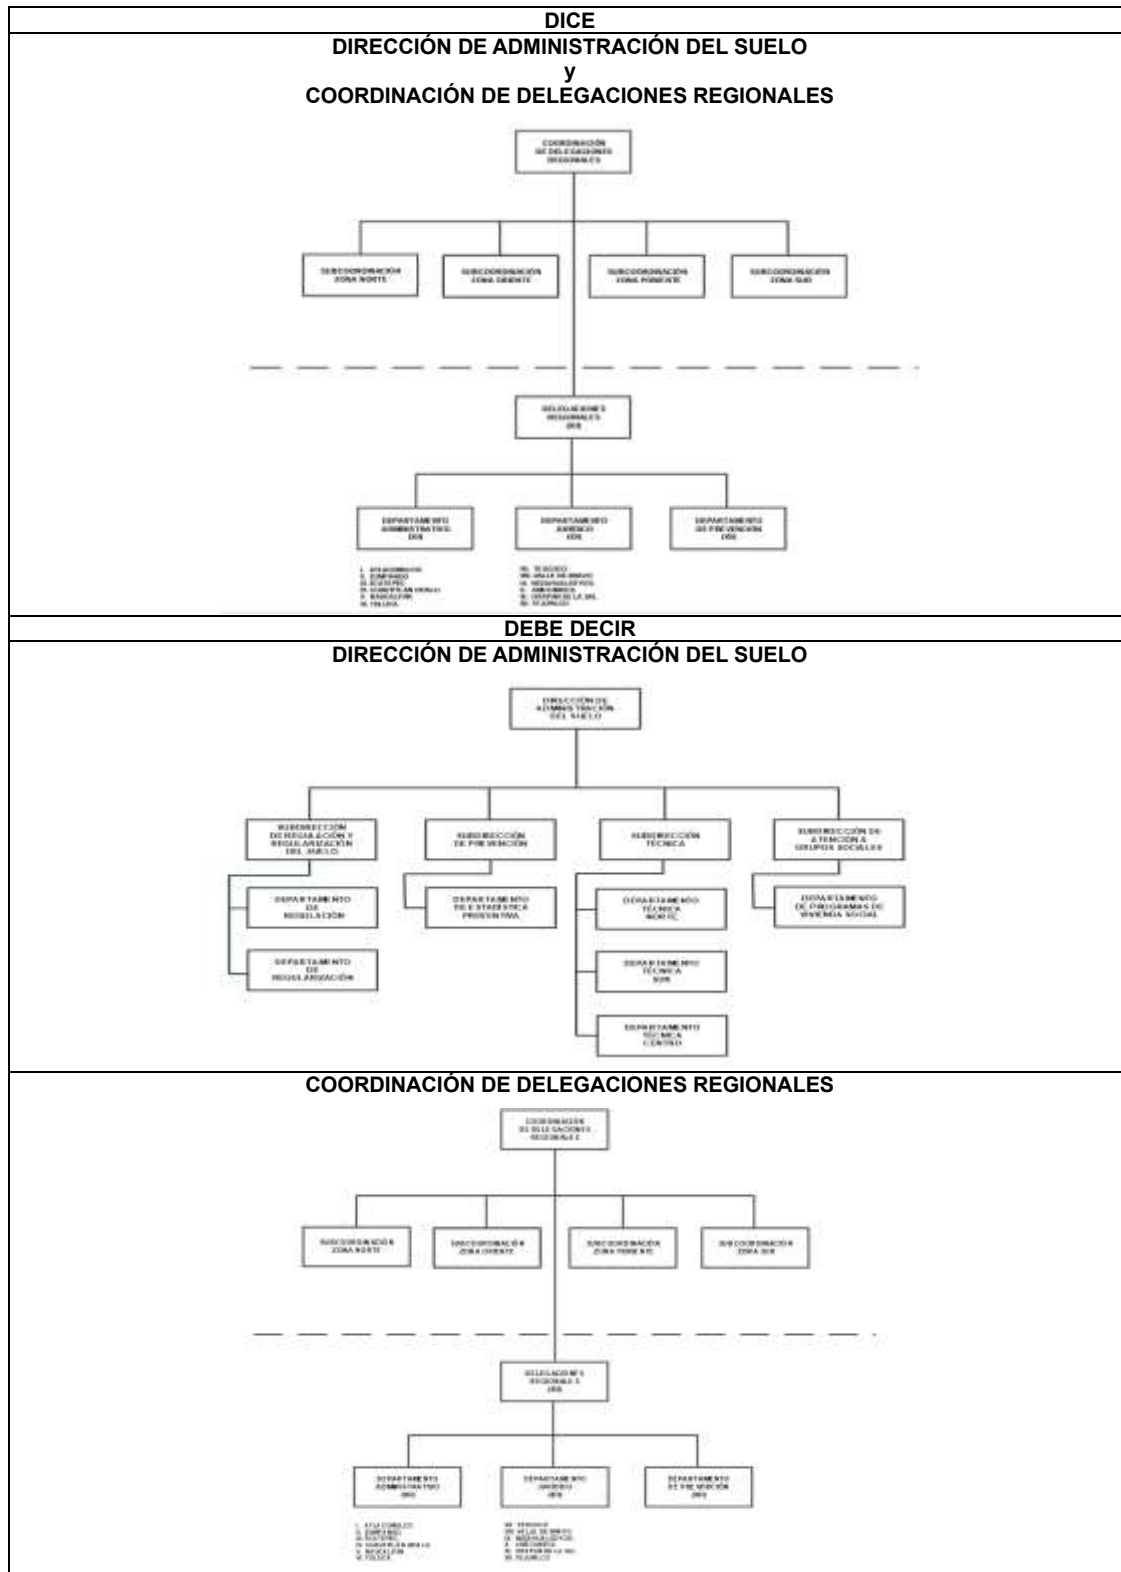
DICE

DIRECCIÓN DE ADMINISTRACIÓN DEL SUELO
y
COORDINACIÓN DE DELEGACIONES REGIONALES

COORDINACIÓN DE DELEGACIONES REGIONALES

SUBCOORDINACIÓN ZONA NORTE

SUBCOORDINACIÓN ZONA ORIENTE

SUBCOORDINACIÓN ZONA PONIENTE

SUBCOORDINACIÓN ZONA SUR

DELEGACIONES REGIONALES (08)

DEPARTAMENTO ADMINISTRATIVO (08)

DEPARTAMENTO JURÍDICO (08)

DEPARTAMENTO DE PREVENCIÓN (08)

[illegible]

DEBE DECIR

DIRECCIÓN DE ADMINISTRACIÓN DEL SUELO

DIRECCIÓN DE ADMINISTRACIÓN DEL SUELO

SUBDIRECCIÓN DE REGULACIÓN Y REGULARIZACIÓN DEL SUELO

SUBDIRECCIÓN DE PREVENCIÓN

SUBDIRECCIÓN TÉCNICA

SUBDIRECCIÓN DE ATENCIÓN A GRUPOS SOCIALES

DEPARTAMENTO DE REGULACIÓN

DEPARTAMENTO DE REGULARIZACIÓN

DEPARTAMENTO DE ESTADÍSTICA PREVENTIVA

DEPARTAMENTO TÉCNICA NORTE

DEPARTAMENTO TÉCNICA SUR

DEPARTAMENTO TÉCNICA CENTRO

DEPARTAMENTO DE PROGRAMAS DE VIVIENDA SOCIAL

COORDINACIÓN DE DELEGACIONES REGIONALES

COORDINACIÓN DE DELEGACIONES REGIONALES

SUBCOORDINACIÓN ZONA NORTE

SUBCOORDINACIÓN ZONA ORIENTE

SUBCOORDINACIÓN ZONA PONIENTE

SUBCOORDINACIÓN ZONA SUR

DELEGACIONES REGIONALES (08)

DEPARTAMENTO ADMINISTRATIVO (08)

DEPARTAMENTO JURÍDICO (08)

DEPARTAMENTO DE PREVENCIÓN (08)

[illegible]